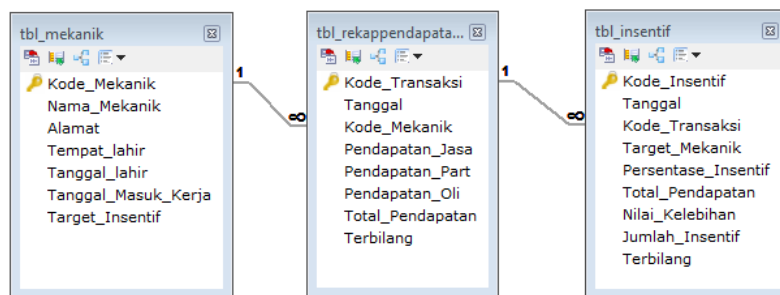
tbl_mekanik

Kode_Mekanik
Nama_Mekanik
Alamat
Tempat_lahir
Tanggal_lahir
Tanggal_Masuk_Kerja
Target_Insentif

1

∞

tbl_rekappendapata...

Kode_Transaksi
Tanggal
Kode_Mekanik
Pendapatan_Jasa
Pendapatan_Part
Pendapatan_Oli
Total_Pendapatan
Terbilang

1

∞

tbl_insentif

Kode_Insentif
Tanggal
Kode_Transaksi
Target_Mekanik
Persentase_Insentif
Total_Pendapatan
Nilai_Kelebihan
Jumlah_Insentif
Terbilang